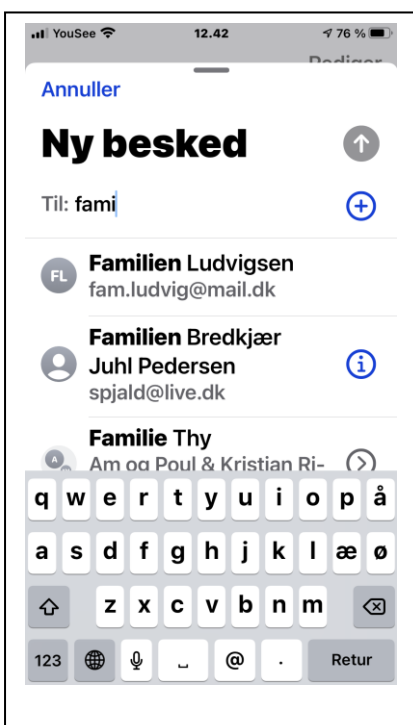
YouSee 12.42 76 %

Rediger

Annuller

Ny besked

Til: fami

FL Familien Ludvigsen
fam.ludvig@mail.dk

Familien Bredkjær Juhl Pedersen
spjald@live.dk

A Familie Thy
Am og Poul & Kristian Ri-

q w e r t y u i o p å
a s d f g h j k l æ ø
z x c v b n m
123 @ . Retur